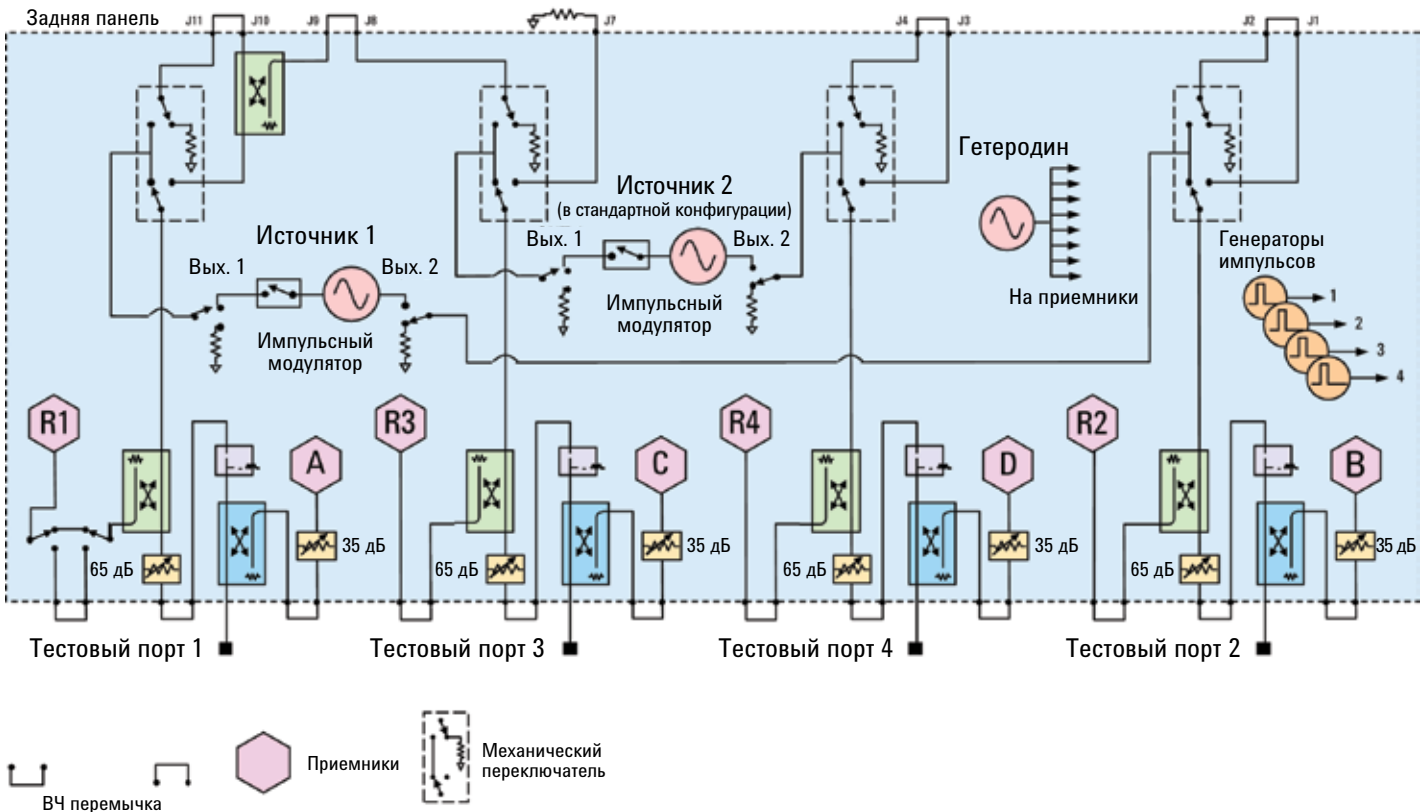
Задняя панель

J11 J10 J9 J8 J7 J4 J3 J2 J1

Гетеродин

Источник 2
(в стандартной конфигурации)

Источник 1

Вых. 1 Вых. 2

Вых. 1 Вых. 2

Импульсный модулятор

Импульсный модулятор

На приемники

Генераторы импульсов

1 2 3 4

R1 A R3 C R4 D R2 B

65 дБ 35 дБ 65 дБ 35 дБ 65 дБ 35 дБ 65 дБ 35 дБ

Тестовый порт 1 Тестовый порт 3 Тестовый порт 4 Тестовый порт 2

ВЧ перемычка

Приемники

Механический переключатель